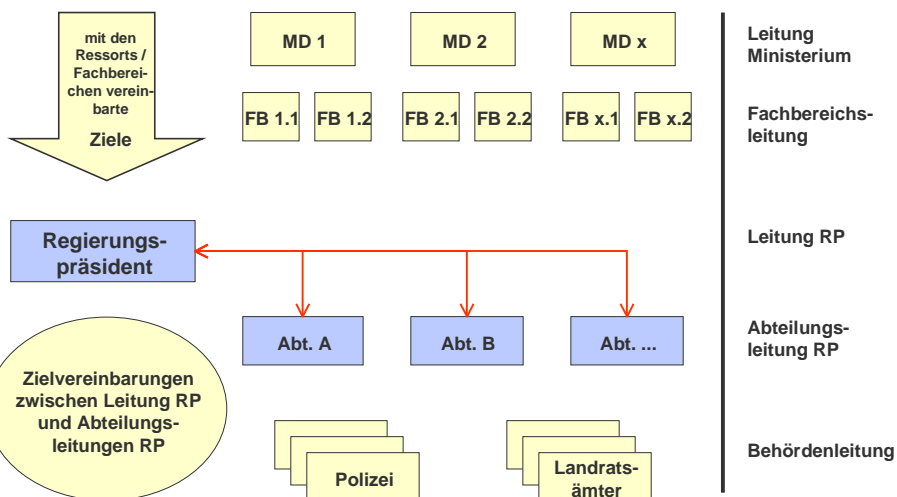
mit den Ressorts / Fachbereichen vereinbarte

Ziele

MD 1

MD 2

MD x

Leitung Ministerium

FB 1.1

FB 1.2

FB 2.1

FB 2.2

FB x.1

FB x.2

Fachbereichsleitung

Regierungspräsident

Leitung RP

Abt. A

Abt. B

Abt. ...

Abteilungsleitung RP

Zielvereinbarungen zwischen Leitung RP und Abteilungsleitungen RP

Polizei

Landratsämter

Behördenleitung